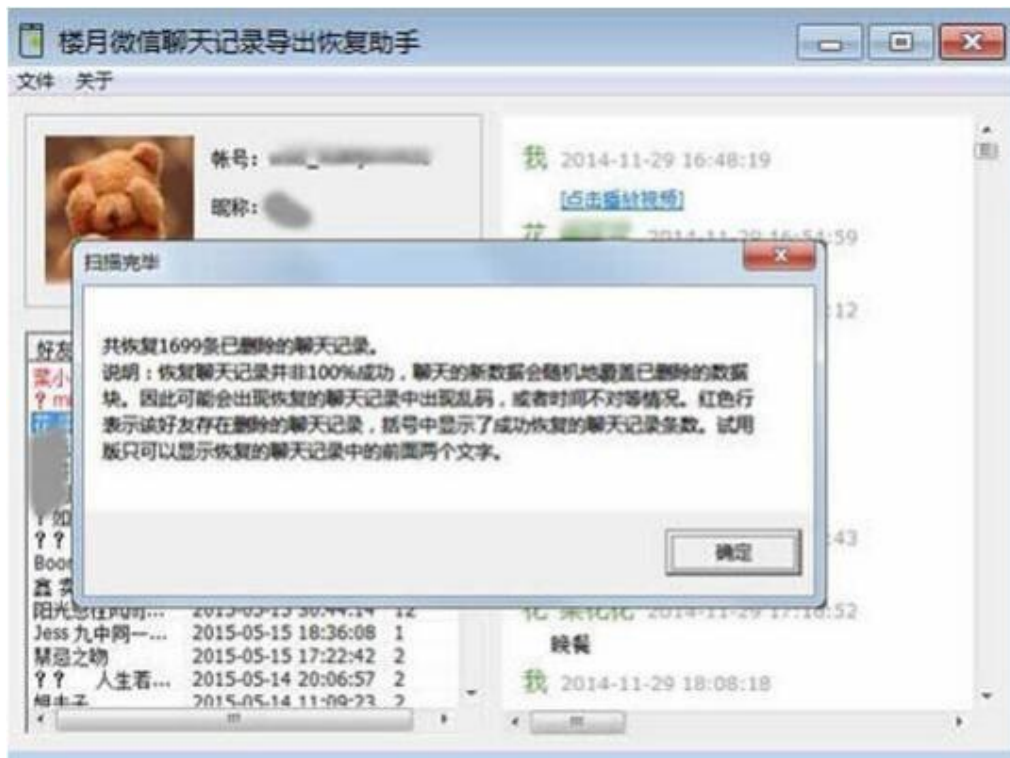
楼月微信聊天记录导出恢复助手

文件 关于

帐号：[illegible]

昵称：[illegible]

我 2014-11-29 16:48:19

[点击播放视频]

花 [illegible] 2014-11-29 16:54:59

扫描完毕

共恢复1699条已删除的聊天记录。

说明：恢复聊天记录并非100%成功，聊天的新数据会随机地覆盖已删除的数据块。因此可能会出现恢复的聊天记录中出现乱码，或者时间不对等情况。红色行表示该好友存在删除的聊天记录，括号中显示了成功恢复的聊天记录条数。试用版只可以显示恢复的聊天记录中的前面两个文字。

确定

:12

:43

好友

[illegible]

? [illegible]

花 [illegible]

? 如 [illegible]

? ? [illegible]

Boo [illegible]

鑫 奕 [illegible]

阳光总在风雨... 2015-05-15 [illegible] 12

Jess 九中网一... 2015-05-15 18:36:08 1

禁忌之吻 2015-05-15 17:22:42 2

? ? 人生看... 2015-05-14 20:06:57 2

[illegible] 2015-05-14 11:09:23 2

花 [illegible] 2014-11-29 17:10:52

晚餐

我 2014-11-29 18:08:18